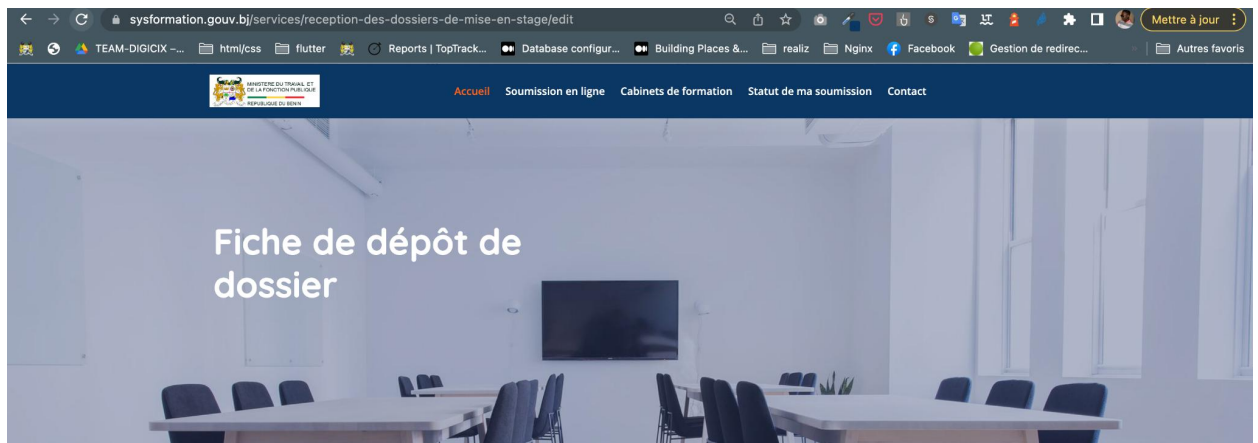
sysformation.gouv.bj/services/reception-des-dossiers-de-mise-en-stage/edit

Mettre à jour

TEAM-DIGICIX –... html/css flutter Reports | TopTrack... Database configur... Building Places &... realiz Nginx Facebook Gestion de redirec... Autres favoris

MINISTERE DU TRAVAIL ET DE LA FONCTION PUBLIQUE REPUBLIQUE DU BENIN

Accueil Soumission en ligne Cabinets de formation Statut de ma soumission Contact

Fiche de dépôt de dossier